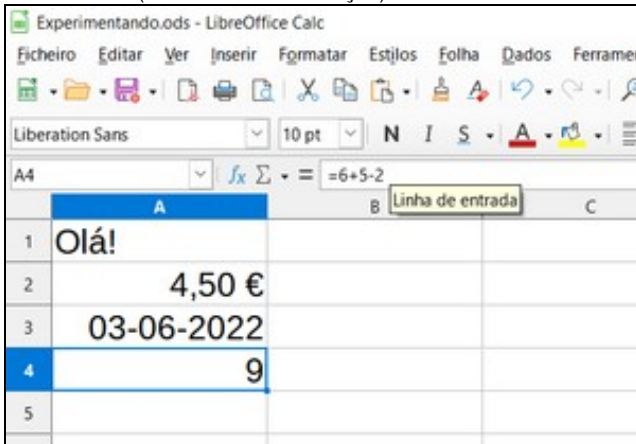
Experimentando.ods - LibreOffice Calc

Ficheiro Editar Ver Inserir Formatar Estilos Folha Dados Ferramer

Liberation Sans 10 pt N I S A

A4 $f_x$ Σ = =6+5-2 Linha de entrada

| | A | B | C |
|---|---|---|---|
| 1 | Olá! | | |
| 2 | 4,50 € | | |
| 3 | 03-06-2022 | | |
| 4 | 9 | | |
| 5 | | | |